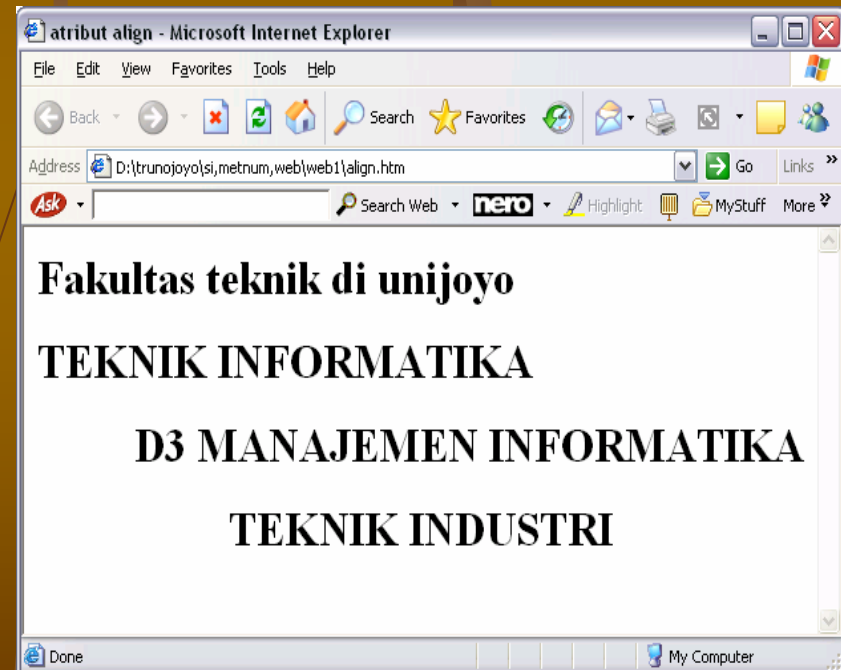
atribut align - Microsoft Internet Explorer

File Edit View Favorites Tools Help

Back Search Favorites

Address D:\trunojoyo\si,metnum,web\web1\align.htm Go Links »

Ask Search Web nero Highlight MyStuff More »

Fakultas teknik di unijoyo

TEKNIK INFORMATIKA

D3 MANAJEMEN INFORMATIKA

TEKNIK INDUSTRI

Done My Computer